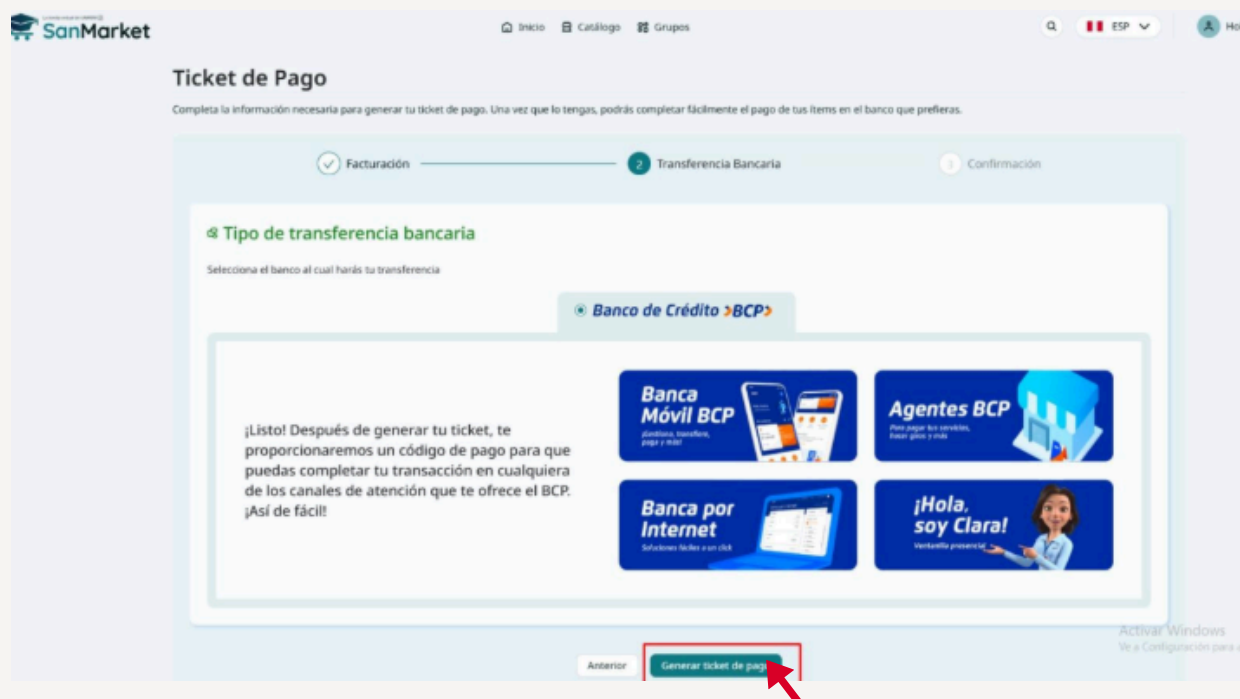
SanMarket

Inicio Catálogo Grupos

ESP

Ho

Ticket de Pago

Completa la información necesaria para generar tu ticket de pago. Una vez que lo tengas, podrás completar fácilmente el pago de tus ítems en el banco que prefieras.

Facturación

2 Transferencia Bancaria

3 Confirmación

Tipo de transferencia bancaria

Selecciona el banco al cual harás tu transferencia

Banco de Crédito BCP

¡Listo! Después de generar tu ticket, te proporcionaremos un código de pago para que puedas completar tu transacción en cualquiera de los canales de atención que te ofrece el BCP. ¡Así de fácil!

Banca Móvil BCP
¡Gestiona, transfiere, paga y más!

Agentes BCP
Para pagar tus servicios, hacer giros y más

Banca por Internet
Soluciones fáciles a un click

¡Hola, soy Clara!
Ventanilla presencial

Activar Windows
Ve a Configuración para a

Anterior

Generar ticket de pag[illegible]